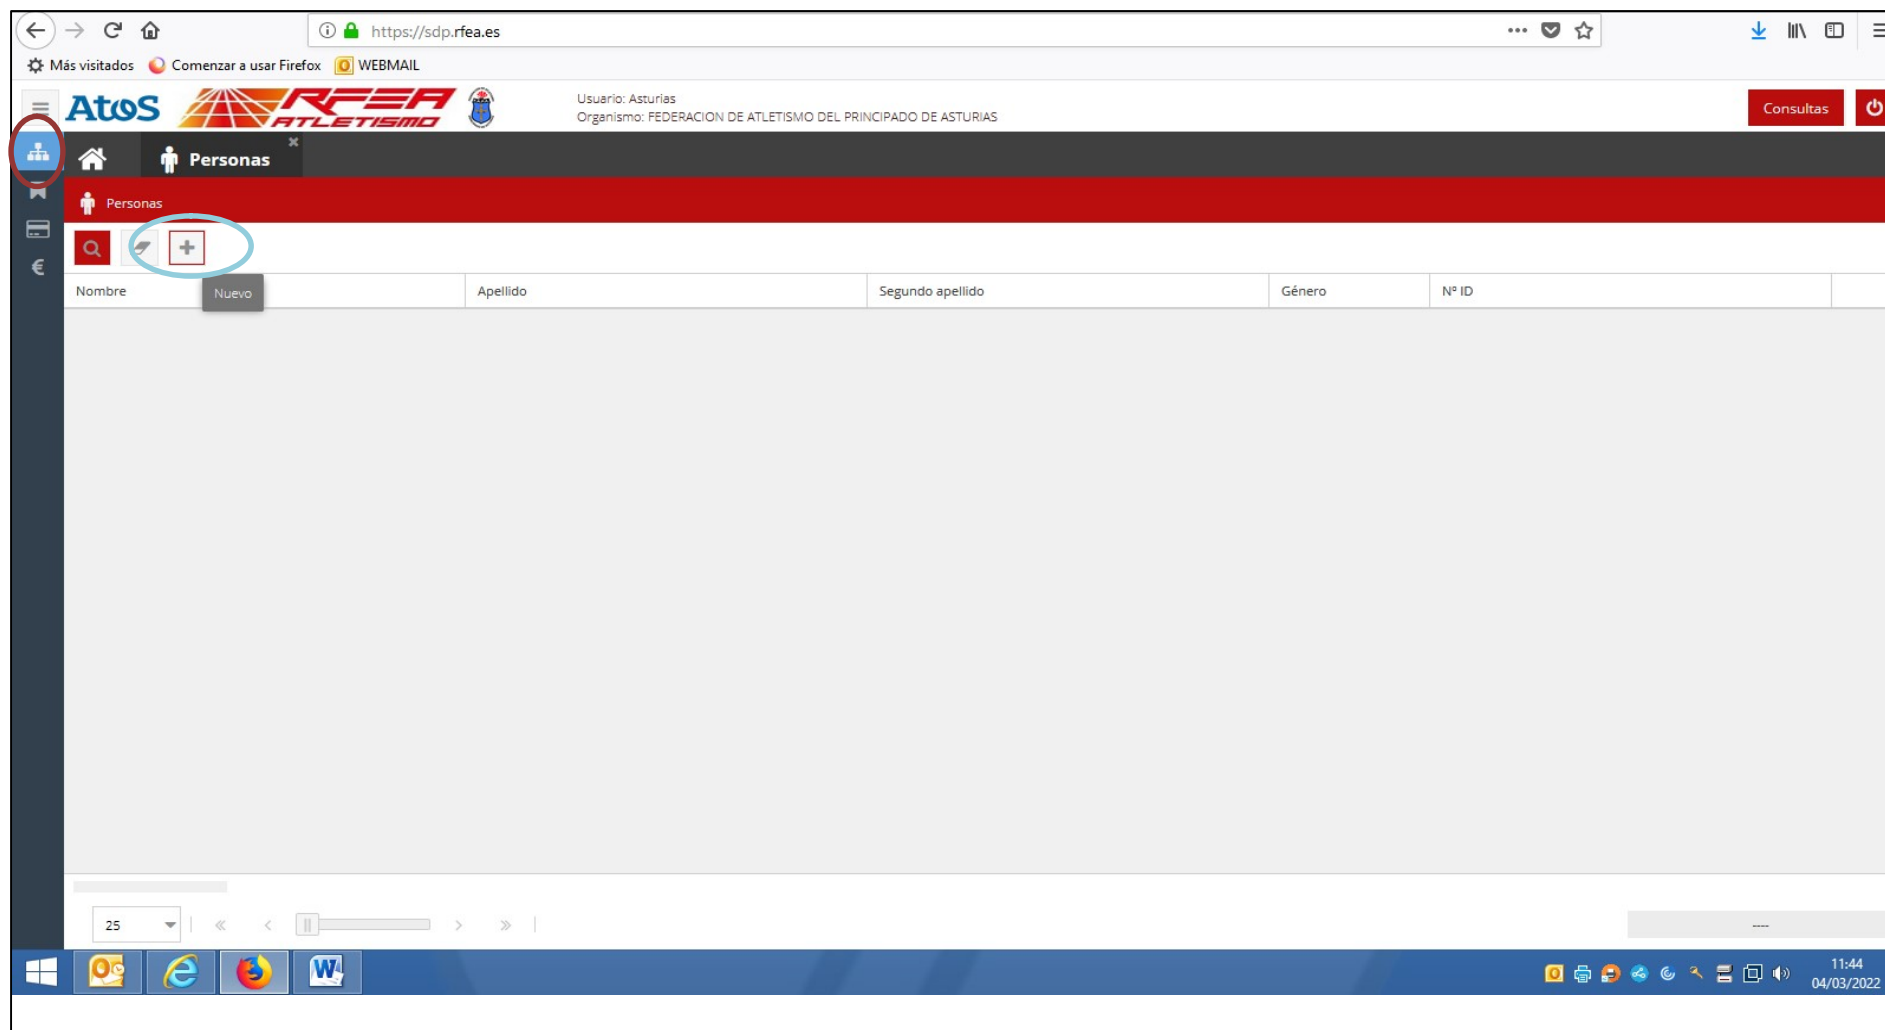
https://sdp.rfea.es

Más visitados Comenzar a usar Firefox WEBMAIL

AtoS RFEA ATLETISMO

Usuario: Asturias
Organismo: FEDERACION DE ATLETISMO DEL PRINCIPADO DE ASTURIAS

Consultas

Personas

Personas

Nuevo

| Nombre | Apellido | Segundo apellido | Género | Nº ID |
|---|---|---|---|---|

25

----

11:44
04/03/2022